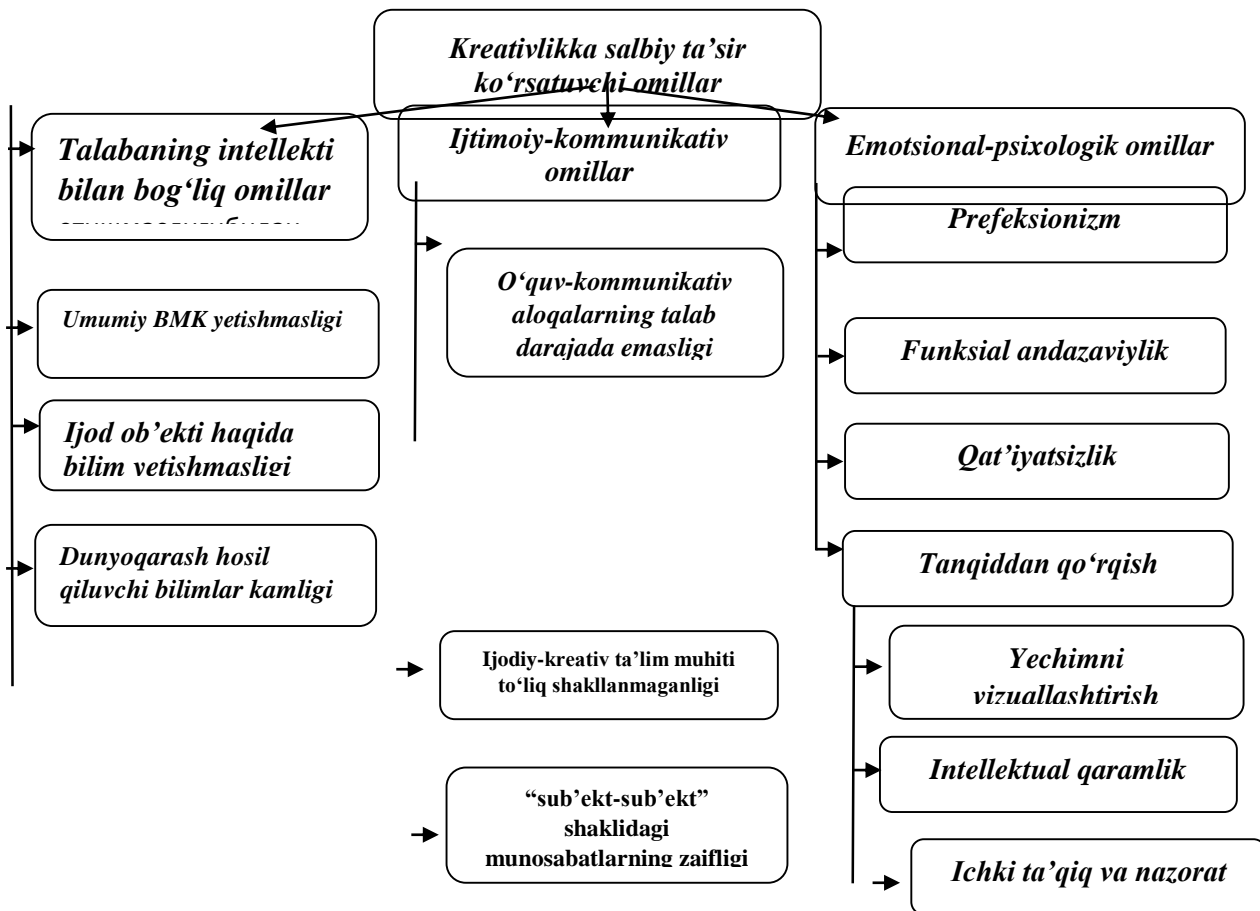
Kreativlikka salbiy ta'sir ko'rsatuvchi omillar

Talabaning intellekti bilan bog'liq omillar

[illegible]

Umumiy BMK yetishmasligi

Ijod ob'ekti haqida bilim yetishmasligi

Dunyoqarash hosil qiluvchi bilimlar kamligi

Ijtimoiy-kommunikativ omillar

O'quv-kommunikativ aloqalarning talab darajada emasligi

Ijodiy-kreativ ta'lim muhiti to'liq shakllanmaganligi

"sub'ekt-sub'ekt" shaklidagi munosabatlarning zaifligi

Emotsional-psixologik omillar

Prefeksionizm

Funksial andazaviylik

Qat'iyatsizlik

Tanqiddan qo'rqish

Yechimni vizuallashtirish

Intellektual qaramlik

Ichki ta'qiq va nazorat